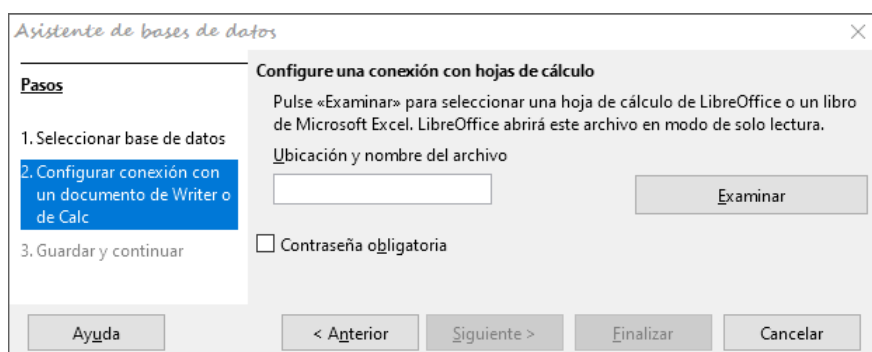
Asistente de bases de datos

Pasos

1. Seleccionar base de datos
2. Configurar conexión con un documento de Writer o de Calc
3. Guardar y continuar

Configure una conexión con hojas de cálculo

Pulse «Examinar» para seleccionar una hoja de cálculo de LibreOffice o un libro de Microsoft Excel. LibreOffice abrirá este archivo en modo de solo lectura.

Ubicación y nombre del archivo

Examinar

Contraseña obligatoria

Ayuda
< Anterior
Siguiente >
Finalizar
Cancelar